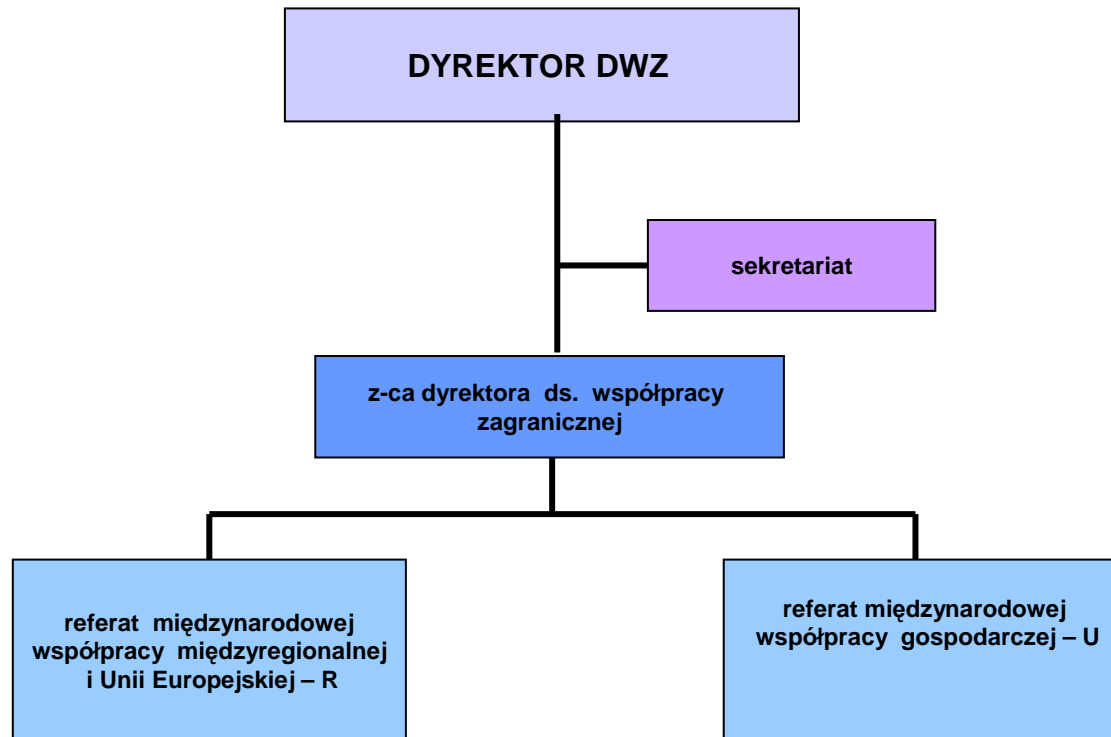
DYREKTOR DWZ

sekretariat

z-ca dyrektora ds. współpracy zagranicznej

referat międzynarodowej współpracy międzyregionalnej i Unii Europejskiej – R

referat międzynarodowej współpracy gospodarczej – U